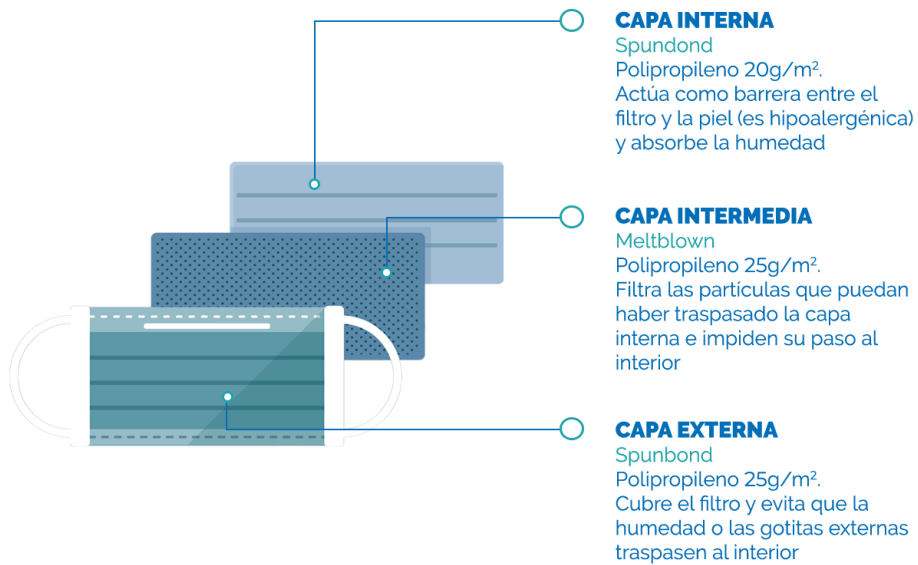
CAPA INTERNA
Spundond
Polipropileno 20g/m$^2$.
Actúa como barrera entre el filtro y la piel (es hipoalergénica) y absorbe la humedad

CAPA INTERMEDIA
Meltblown
Polipropileno 25g/m$^2$.
Filtra las partículas que puedan haber traspasado la capa interna e impiden su paso al interior

CAPA EXTERNA
Spunbond
Polipropileno 25g/m$^2$.
Cubre el filtro y evita que la humedad o las gotitas externas traspasen al interior